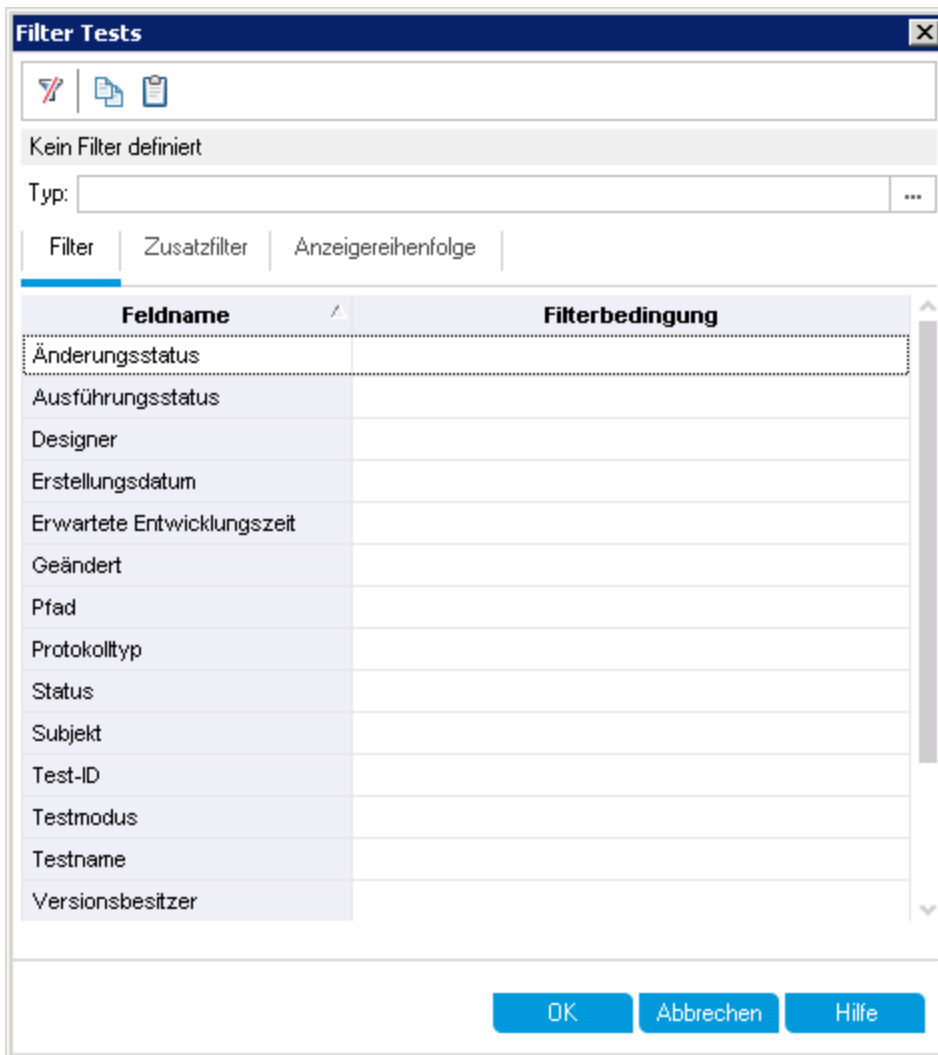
Filter Tests

Kein Filter definiert

Typ: ...

Filter | Zusatzfilter | Anzeigereihenfolge

| Feldname | Filterbedingung |
|---|---|
| Änderungsstatus | |
| Ausführungsstatus | |
| Designer | |
| Erstellungsdatum | |
| Erwartete Entwicklungszeit | |
| Geändert | |
| Pfad | |
| Protokolltyp | |
| Status | |
| Subjekt | |
| Test-ID | |
| Testmodus | |
| Testname | |
| Versionsbesitzer | |

OK Abbrechen Hilfe